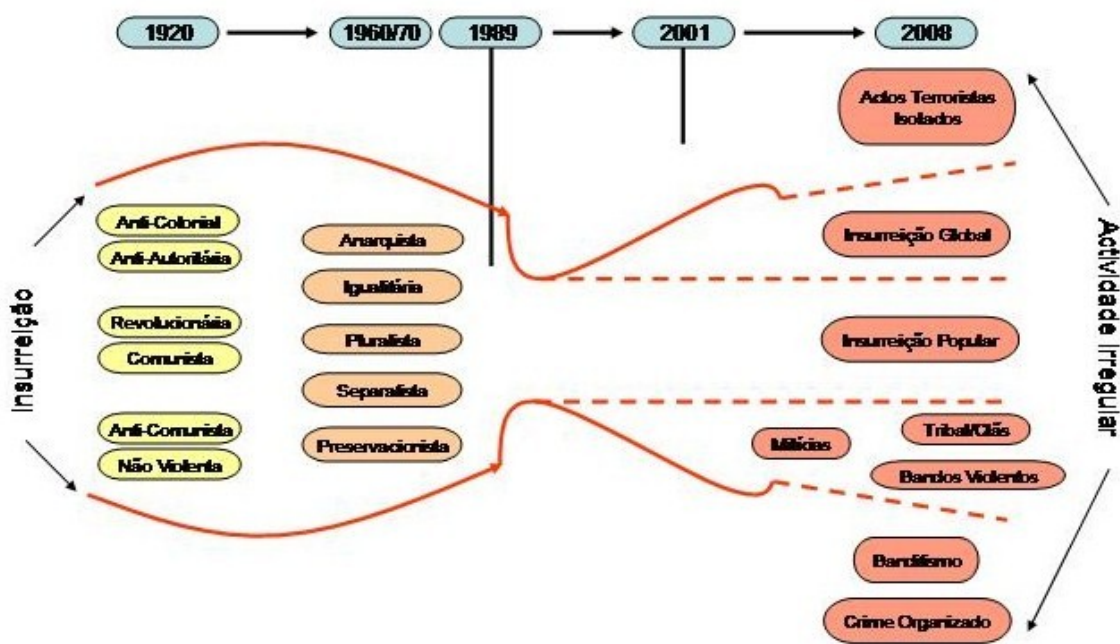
1920
1960/70
1989
2001
2008

Insurreição

Anti-Colonial
Anti-Autoritária
Revolucionária
Comunista
Anti-Comunista
Não Violenta

Anarquista
Igualitária
Pluralista
Separatista
Preservacionista

Actos Terroristas Isolados
Insurreição Global
Insurreição Popular
Milícias
Tribal/Clãs
Bandos Violentos
Banditismo
Crime Organizado

Actividade Irregular